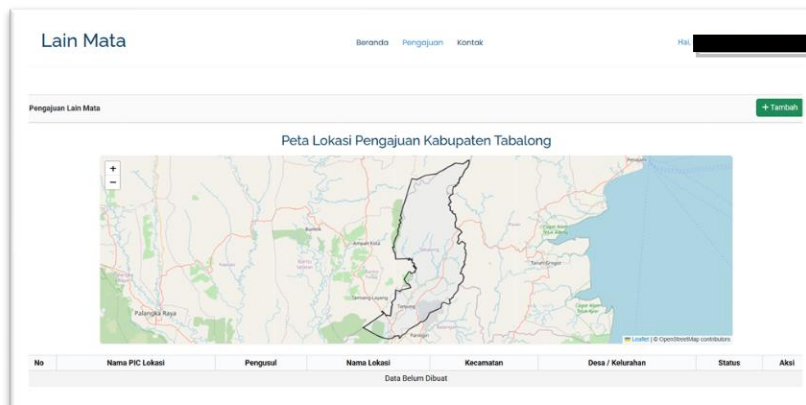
Lain Mata

Beranda Pengajuan Kontak

Hai,

Pengajuan Lain Mata

+ Tambah

Peta Lokasi Pengajuan Kabupaten Tabalong

+
−

Palangka Raya

Buntok

Ampah Kota

Tamiang Layang

Tanjung

Paringin

Tanah Grogot

Penajam

Leaflet | © OpenStreetMap contributors

| No | Nama PIC Lokasi | Pengusul | Nama Lokasi | Kecamatan | Desa / Kelurahan | Status | Aksi |
|---|---|---|---|---|---|---|---|
| Data Belum Dibuat | | | | | | | |